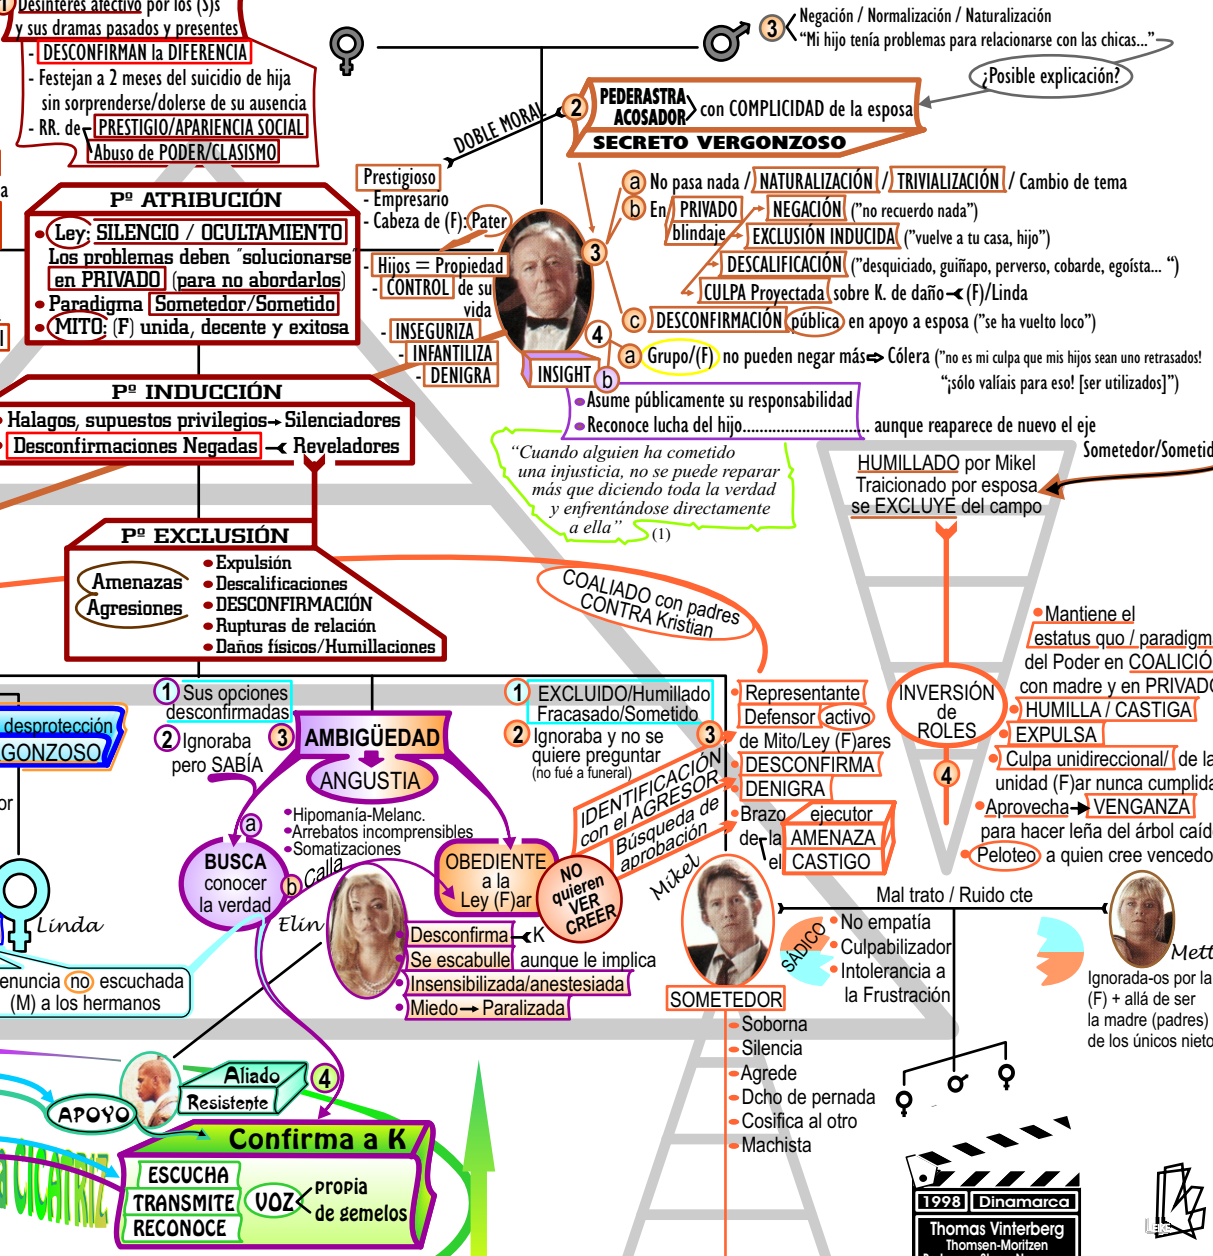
1 Desinterés afectivo por los (S)s y sus dramas pasados y presentes
- DESCONFIRMAN la DIFERENCIA
- Festejan a 2 meses del suicidio de hija sin sorprenderse/dolerse de su ausencia
- RR. de PRESTIGIO/APARIENCIA SOCIAL
Abuso de PODER/CLASISMO

3 Negación / Normalización / Naturalización
"Mi hijo tenía problemas para relacionarse con las chicas..."
¿Posible explicación?

DOBLE MORAL
2 PEDERASTRA ACOSADOR con COMPLICIDAD de la esposa
SECRETO VERGONZOSO

Pº ATRIBUCIÓN
Ley: SILENCIO / OCULTAMIENTO
Los problemas deben "solucionarse" en PRIVADO (para no abordarlos)
Paradigma Sometedor/Sometido
MITO: (F) unida, decente y exitosa

Prestigioso
- Empresario
- Cabeza de (F): Pater
- Hijos = Propiedad
- CONTROL de su vida
- INSEGURIZA
- INFANTILIZA
- DENIGRA

3
a No pasa nada / NATURALIZACIÓN / TRIVIALIZACIÓN / Cambio de tema
b En PRIVADO blindaje NEGACIÓN ("no recuerdo nada")
EXCLUSIÓN INDUCIDA ("vuelve a tu casa, hijo")
DESCALIFICACIÓN ("desquiciado, guiñapo, perverso, cobarde, egoísta... ")
CULPA Proyectada sobre K. de daño (F)/Linda
c DESCONFIRMACIÓN pública en apoyo a esposa ("se ha vuelto loco")
4 a Grupo/(F) no pueden negar más Cólera ("no es mi culpa que mis hijos sean unos retrasados!" "¡sólo valíais para eso! [ser utilizados]")
INSIGHT b
Asume públicamente su responsabilidad
Reconoce lucha del hijo.............................. aunque reaparece de nuevo el eje Sometedor/Sometid

Pº INDUCCIÓN
Halagos, supuestos privilegios Silenciadores
Desconfirmaciones Negadas Reveladores

"Cuando alguien ha cometido una injusticia, no se puede reparar más que diciendo toda la verdad y enfrentándose directamente a ella" (1)

HUMILLADO por Mikel
Traicionado por esposa
se EXCLUYE del campo

Pº EXCLUSIÓN
Amenazas
Agresiones
Expulsión
Descalificaciones
DESCONFIRMACIÓN
Rupturas de relación
Daños físicos/Humillaciones

COALIADO con padres CONTRA Kristian

Mantiene el estatus quo / paradigm del Poder en COALICIÓ con madre y en PRIVADO
INVERSIÓN de ROLES
HUMILLA / CASTIGA
EXPULSA
Culpa unidireccional de la unidad (F)ar nunca cumplida
Aprovecha VENGANZA para hacer leña del árbol caíd
Peloteo a quien cree vencedo
4

desprotección
GONZOSO
1 Sus opciones desconfirmadas
2 Ignoraba pero SABÍA
3 AMBIGÜEDAD
ANGUSTIA
Hipomanía-Melanc.
Arrebatos incomprensibles
Somatizaciones
a
BUSCA conocer la verdad
b Calla
OBEDIENTE a la Ley (F)ar
NO quieren VER CREER
Linda
Elín
Desconfirma K
Se escabulle aunque le implica
Insensibilizada/anestesiada
Miedo Paralizada
enuncia no escuchada (M) a los hermanos

1 EXCLUIDO/Humillado Fracasado/Sometido
2 Ignoraba y no se quiere preguntar (no fué a funeral)
3
IDENTIFICACIÓN con el AGRESOR Búsqueda de aprobación
Representante
Defensor activo de Mito/Ley (F)ares
DESCONFIRMA
DENIGRA
Brazo ejecutor de la AMENAZA el CASTIGO
Mikel
SÁDICO
No empatía
Culpabilizador
Intolerancia a la Frustración
SOMETEDOR
Soborna
Silencia
Agrede
Dcho de pernada
Cosifica al otro
Machista
Mal trato / Ruido cte
Mett
Ignorada-os por la (F) + allá de ser la madre (padres) de los únicos nieto

APOYO
Aliado
Resistente
4
Confirma a K
ESCUCHA
TRANSMITE
RECONOCE
VOZ propia de gemelos
CICATRIZ

1998 Dinamarca
Thomas Vinterberg
Thomsen-Moritzen